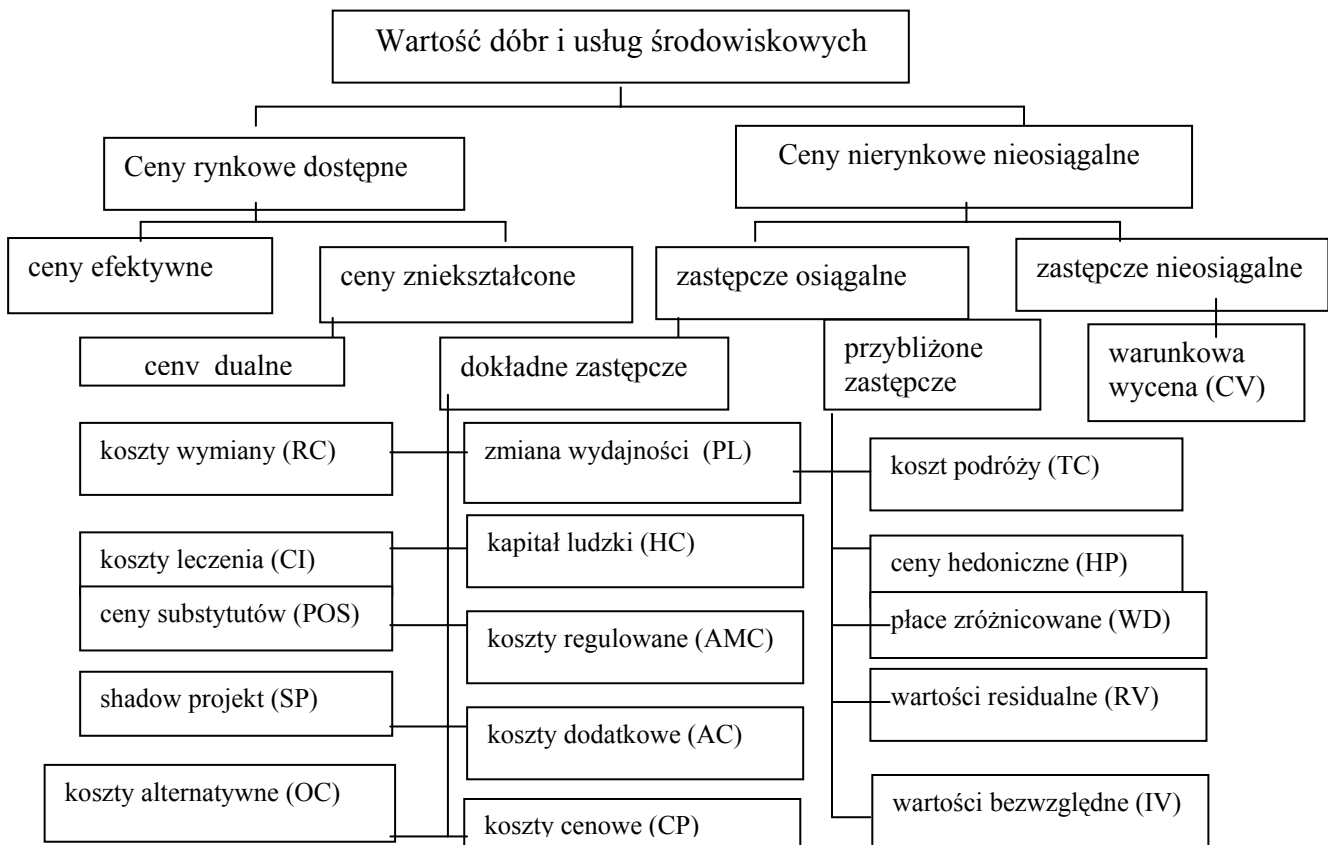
Wartość dóbr i usług środowiskowych

Ceny rynkowe dostępne

Ceny nierynkowe nieosiągalne

ceny efektywne

ceny zniekształcone

zastępcze osiągalne

zastępcze nieosiągalne

cenv dualne

dokładne zastępcze

przybliżone zastępcze

warunkowa wycena (CV)

koszty wymiany (RC)

zmiana wydajności (PL)

koszt podróży (TC)

koszty leczenia (CI)

kapitał ludzki (HC)

ceny hedoniczne (HP)

ceny substytutów (POS)

koszty regulowane (AMC)

płace zróżnicowane (WD)

shadow projekt (SP)

koszty dodatkowe (AC)

wartości residualne (RV)

koszty alternatywne (OC)

koszty cenowe (CP)

wartości bezwzględne (IV)